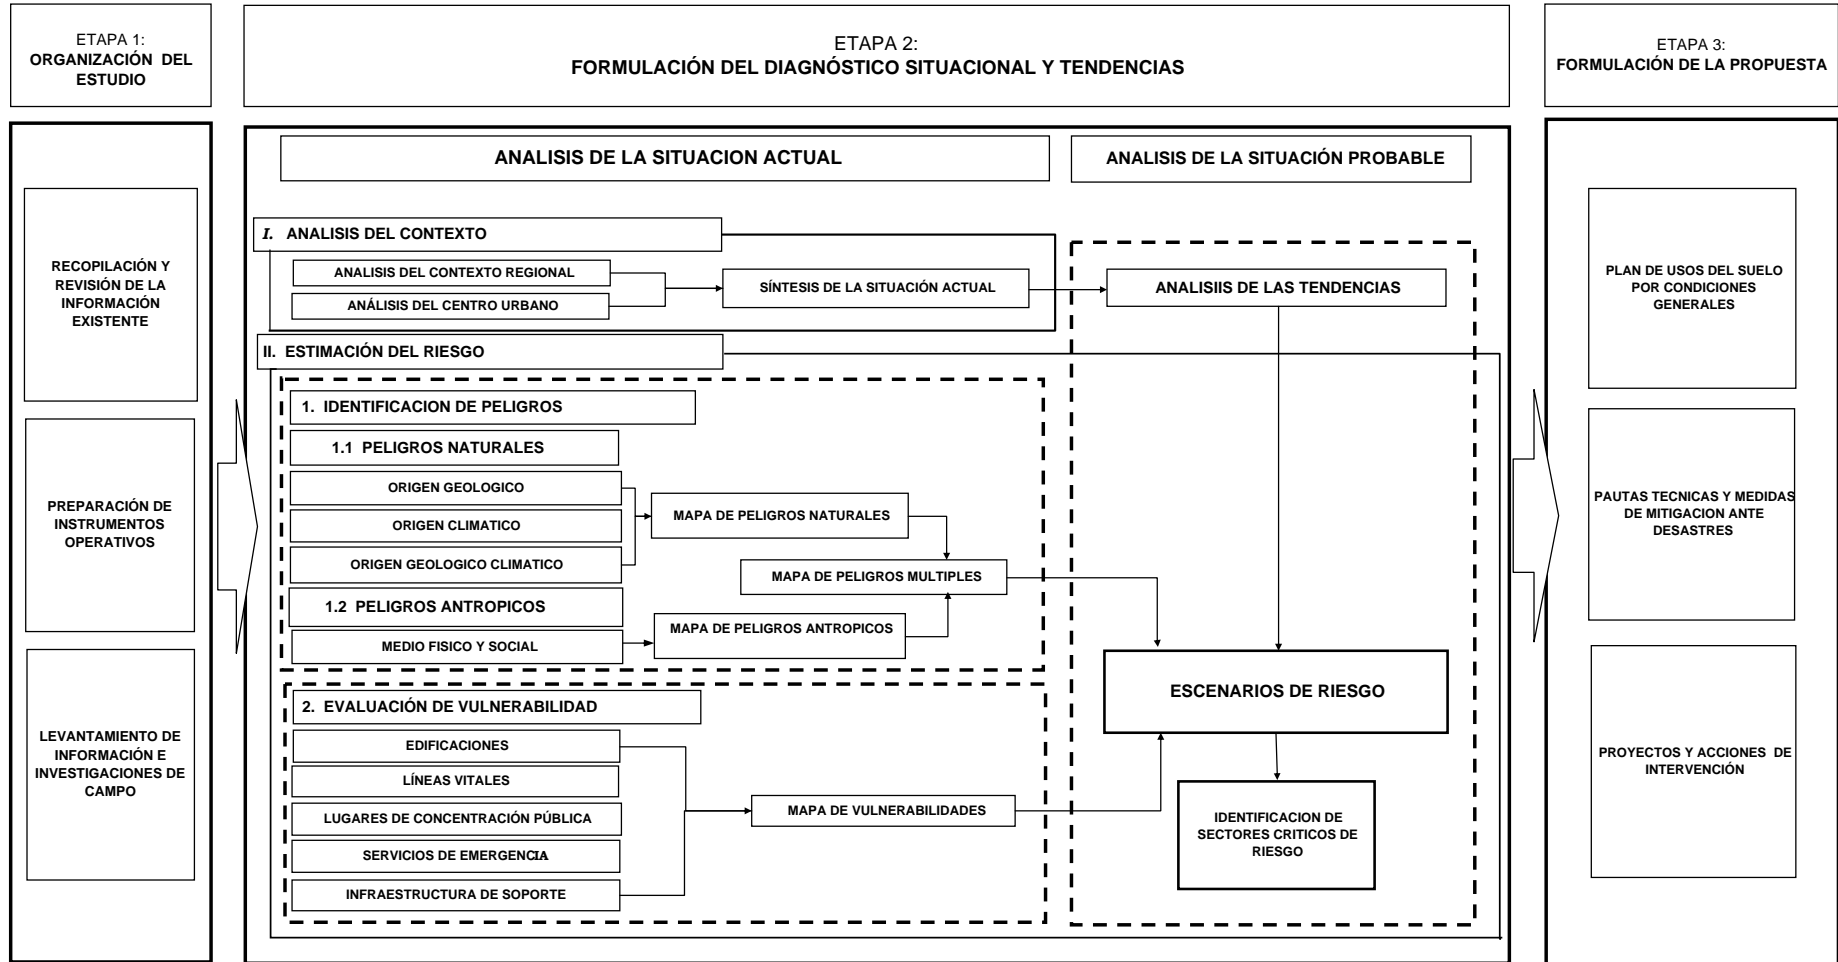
ETAPA 1:
ORGANIZACIÓN DEL ESTUDIO

ETAPA 2:
FORMULACIÓN DEL DIAGNÓSTICO SITUACIONAL Y TENDENCIAS

ETAPA 3:
FORMULACIÓN DE LA PROPUESTA

RECOPILACIÓN Y REVISIÓN DE LA INFORMACIÓN EXISTENTE

PREPARACIÓN DE INSTRUMENTOS OPERATIVOS

LEVANTAMIENTO DE INFORMACIÓN E INVESTIGACIONES DE CAMPO

ANALISIS DE LA SITUACION ACTUAL

ANALISIS DE LA SITUACIÓN PROBABLE

I. ANALISIS DEL CONTEXTO

ANALISIS DEL CONTEXTO REGIONAL

ANÁLISIS DEL CENTRO URBANO

SÍNTESIS DE LA SITUACIÓN ACTUAL

ANALISIIS DE LAS TENDENCIAS

II. ESTIMACIÓN DEL RIESGO

1. IDENTIFICACION DE PELIGROS

1.1 PELIGROS NATURALES

ORIGEN GEOLOGICO

ORIGEN CLIMATICO

ORIGEN GEOLOGICO CLIMATICO

MAPA DE PELIGROS NATURALES

MAPA DE PELIGROS MULTIPLES

1.2 PELIGROS ANTROPICOS

MEDIO FISICO Y SOCIAL

MAPA DE PELIGROS ANTROPICOS

2. EVALUACIÓN DE VULNERABILIDAD

EDIFICACIONES

LÍNEAS VITALES

LUGARES DE CONCENTRACIÓN PÚBLICA

SERVICIOS DE EMERGENCIA

INFRAESTRUCTURA DE SOPORTE

MAPA DE VULNERABILIDADES

ESCENARIOS DE RIESGO

IDENTIFICACION DE SECTORES CRITICOS DE RIESGO

PLAN DE USOS DEL SUELO POR CONDICIONES GENERALES

PAUTAS TECNICAS Y MEDIDAS DE MITIGACION ANTE DESASTRES

PROYECTOS Y ACCIONES DE INTERVENCIÓN